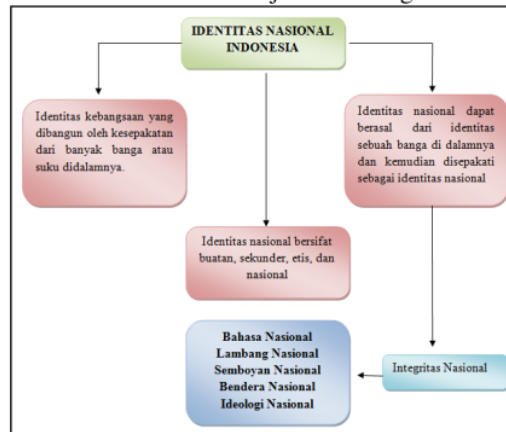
IDENTITAS NASIONAL INDONESIA

Identitas kebangsaan yang dibangun oleh kesepakatan dari banyak banga atau suku didalamnya.

Identitas nasional dapat berasal dari identitas sebuah banga di dalamnya dan kemudian disepakati sebagai identitas nasional

Identitas nasional bersifat buatan, sekunder, etis, dan nasional

Bahasa Nasional
Lambang Nasional
Semboyan Nasional
Bendera Nasional
Ideologi Nasional

Integritas Nasional